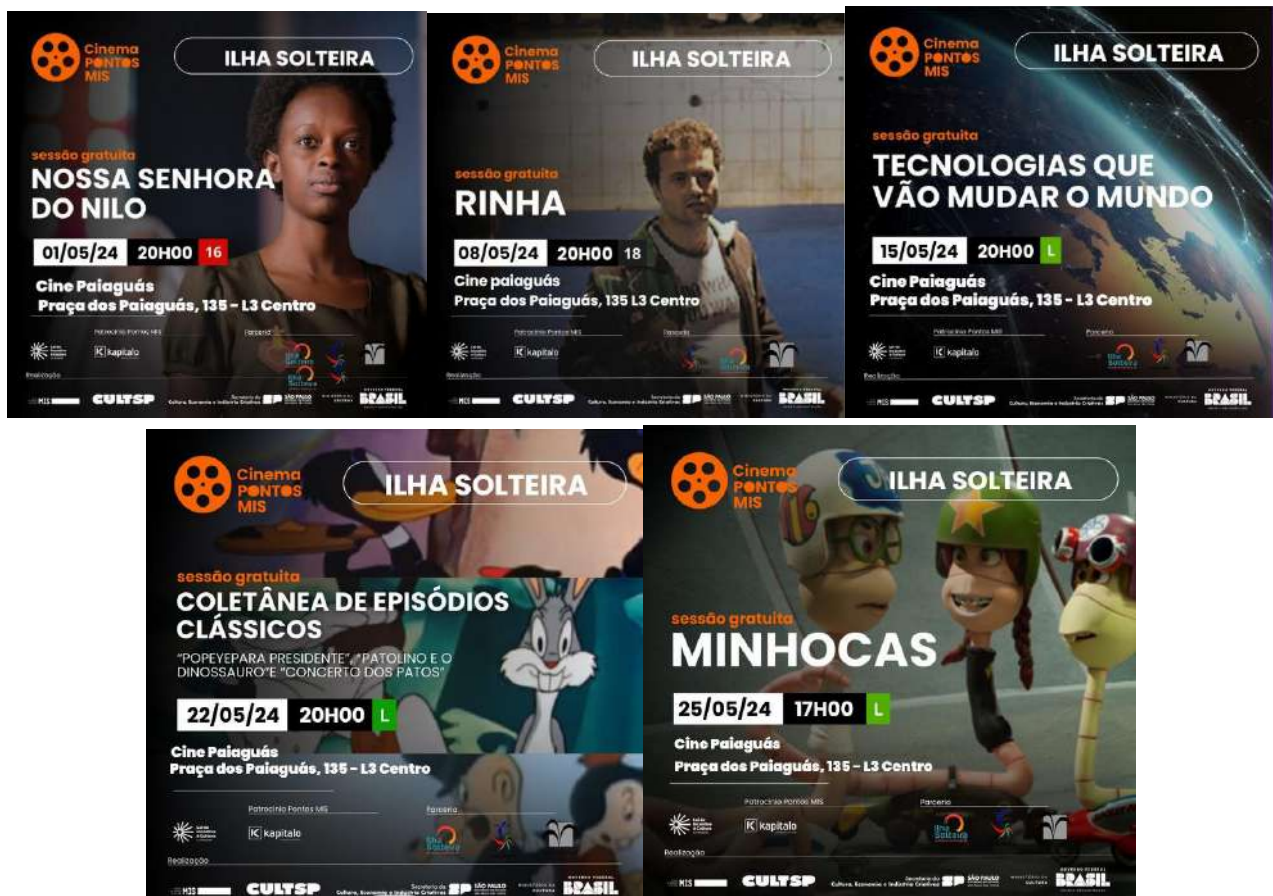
Cinema PONTOS MIS

ILHA SOLTEIRA

sessão gratuita
NOSSA SENHORA DO NILO

01/05/24 20H00 16

Cine Paiaguás
Praça dos Paiaguás, 135 - L3 Centro

Patrocínio Pontos MIS
K kapitalo
Parceria
Ilha Solteira
Realização
MIS CULTSP SP SÃO PAULO BRASIL

Cinema PONTOS MIS

ILHA SOLTEIRA

sessão gratuita
RINHA

08/05/24 20H00 18

Cine paiaguás
Praça dos Paiaguás, 135 L3 Centro

Patrocínio Pontos MIS
K kapitalo
Parceria
Ilha Solteira
Realização
MIS CULTSP SP SÃO PAULO BRASIL

Cinema PONTOS MIS

ILHA SOLTEIRA

sessão gratuita
TECNOLOGIAS QUE VÃO MUDAR O MUNDO

15/05/24 20H00 L

Cine Paiaguás
Praça dos Paiaguás, 135 - L3 Centro

Patrocínio Pontos MIS
K kapitalo
Parceria
Ilha Solteira
Realização
MIS CULTSP SP SÃO PAULO BRASIL

Cinema PONTOS MIS

ILHA SOLTEIRA

sessão gratuita
COLETÂNEA DE EPISÓDIOS CLÁSSICOS
"POPEYEPARA PRESIDENTE", "PATOLINO E O DINOSSAURO"E "CONCERTO DOS PATOS"

22/05/24 20H00 L

Cine Paiaguás
Praça dos Paiaguás, 135 - L3 Centro

Patrocínio Pontos MIS
K kapitalo
Parceria
Ilha Solteira
Realização
MIS CULTSP Secretaria da Cultura, Economia e Indústria Criativas SP SÃO PAULO BRASIL

Cinema PONTOS MIS

ILHA SOLTEIRA

sessão gratuita
MINHOCAS

25/05/24 17H00 L

Cine Paiaguás
Praça dos Paiaguás, 135 - L3 Centro

Patrocínio Pontos MIS
K kapitalo
Parceria
Ilha Solteira
Realização
MIS CULTSP Secretaria da Cultura, Economia e Indústria Criativas SP SÃO PAULO BRASIL